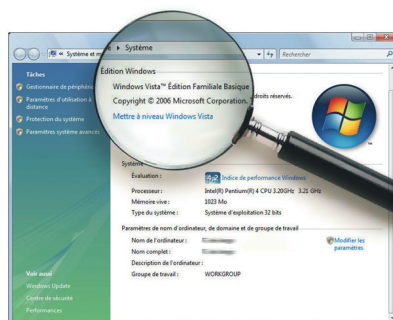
« Système et m ▸ Système
Rechercher

Tâches
Gestionnaire de périphé
Paramètres d'utilisation à distance
Protection du système
Paramètres système avancés

Édition Windows
Windows Vista™ Édition Familiale Basique
Copyright © 2006 Microsoft Corporation.
droits réservés.
Mettre à niveau Windows Vista

Système
Évaluation : 3,2 Indice de performance Windows
Processeur : Intel(R) Pentium(R) 4 CPU 3.20GHz 3.21 GHz
Mémoire vive : 1023 Mo
Type du système : Système d'exploitation 32 bits

Paramètres de nom d'ordinateur, de domaine et de groupe de travail
Nom de l'ordinateur : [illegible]
Nom complet : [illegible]
Description de l'ordinateur :
Groupe de travail : WORKGROUP
Modifier les paramètres

Voir aussi
Windows Update
Centre de sécurité
Performances